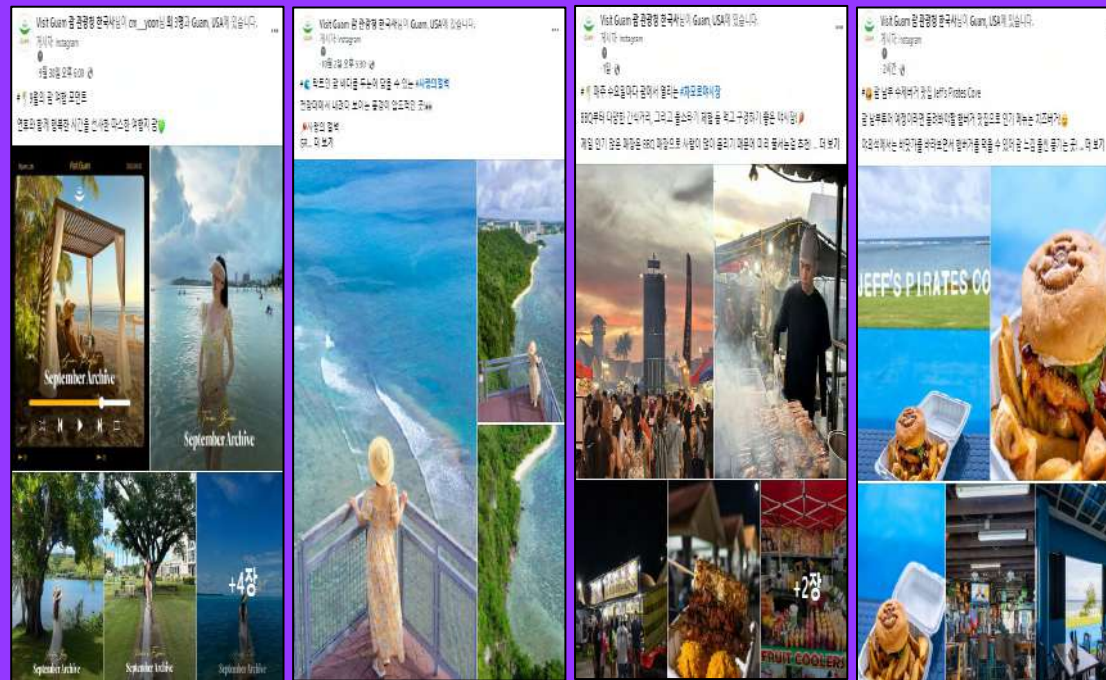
Visit Guam 괌 관광청 한국사님이 cn__yoon님 외 3명과 Guam, USA에 있습니다.
게시자: Instagram
9월 30일 오후 6:00
# 9월의 괌 여행 포인트
연휴와 함께 행복한 시간을 선사한 다스한 여행지 괌💚

Visit Guam
September Archive
September Archive
September Archive
September Archive
September Archive
+4장

Visit Guam 괌 관광청 한국사님이 Guam, USA에 있습니다.
게시자: Instagram
10월 2일 오후 5:30
💙 투몬의 끝 바다를 한눈에 담을 수 있는 #사랑의절벽
전망대에서 내려다 보이는 풍경이 압도적인 곳👀
📍사랑의 절벽
...더 보기

Visit Guam 괌 관광청 한국사님이 Guam, USA에 있습니다.
게시자: Instagram
1일
# 매주 수요일마다 괌에서 열리는 #차모로야시장
BBQ부터 다양한 간식거리, 그리고 볼거리가 가득! 꼭 먹고 구경하기 좋은 야시장🥟
제일 인기 많은 메뉴들 BBQ 꼬치구이 사람이 많이 몰리기 때문에 미리 줄서는걸 추천! ... 더 보기
+2장
FRUIT COOLERS

Visit Guam 괌 관광청 한국사님이 Guam, USA에 있습니다.
게시자: Instagram
2시간
#🍔 괌 남부 속에서 찾은 Jeff's Pirates Cove
괌 남부로의 여정 이라면 들러봐야할 햄버거 맛집으로 인기 좋아는 지프버거🍔
야외석에서는 바닷가를 바라보면서 햄버거를 먹을 수 있어 괌 느낌 물씬 풍기는 곳! ... 더 보기
JEFF'S PIRATES CO